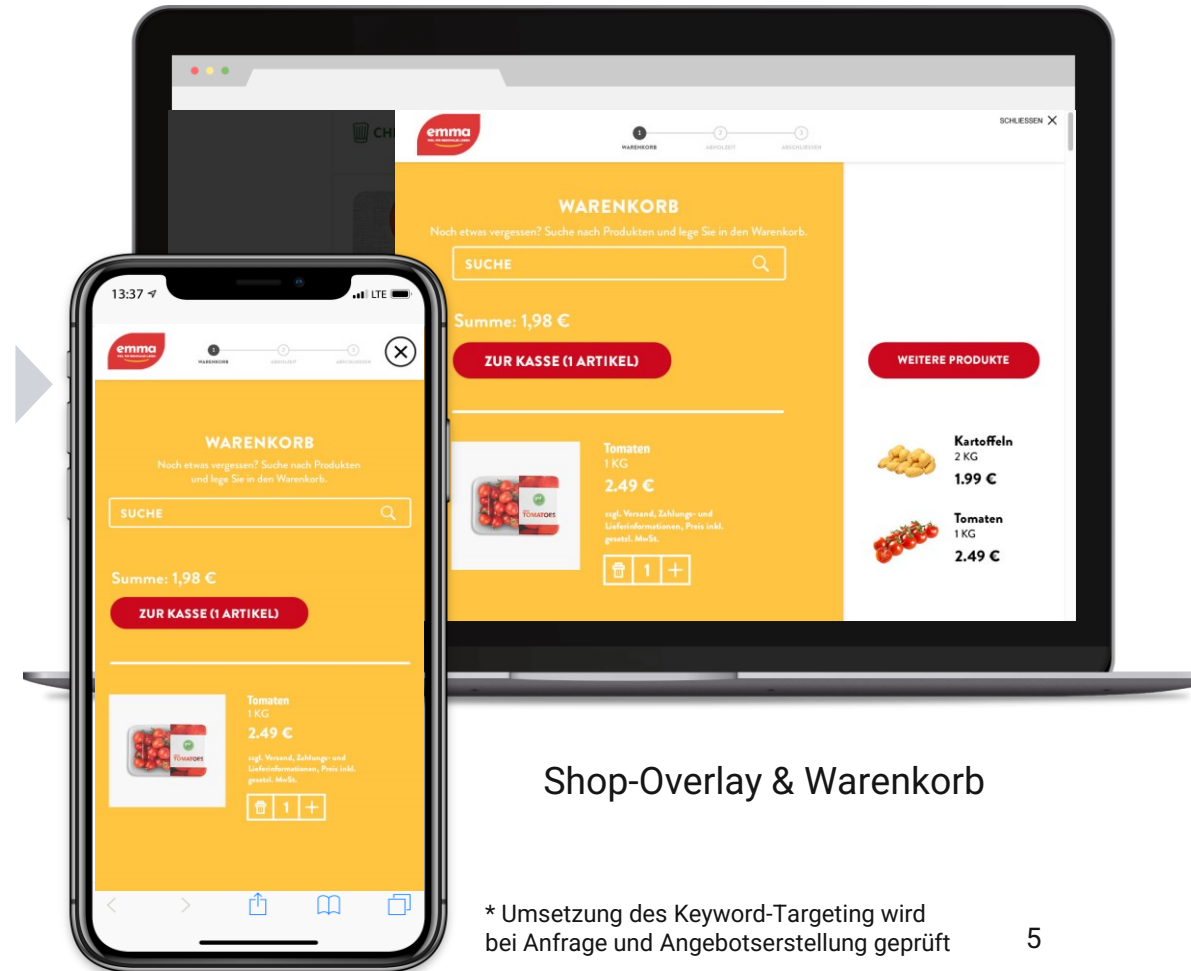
CH

emma

WARENKORB ABHOLZEIT ABSCHLIESSEN

SCHLIESSEN ✕

WARENKORB

Noch etwas vergessen? Suche nach Produkten und lege Sie in den Warenkorb.

SUCHE

Summe: 1,98 €

ZUR KASSE (1 ARTIKEL)

Tomaten
1 KG
2.49 €
zzgl. Versand, Zahlungs- und Lieferinformationen, Preis inkl. gesetzl. MwSt.

1

WEITERE PRODUKTE

Kartoffeln
2 KG
1.99 €

Tomaten
1 KG
2.49 €

13:37 LTE

emma

WARENKORB ABHOLZEIT ABSCHLIESSEN

WARENKORB

Noch etwas vergessen? Suche nach Produkten und lege Sie in den Warenkorb.

SUCHE

Summe: 1,98 €

ZUR KASSE (1 ARTIKEL)

Tomaten
1 KG
2.49 €
zzgl. Versand, Zahlungs- und Lieferinformationen, Preis inkl. gesetzl. MwSt.

1

Shop-Overlay & Warenkorb

* Umsetzung des Keyword-Targeting wird bei Anfrage und Angebotserstellung geprüft

5